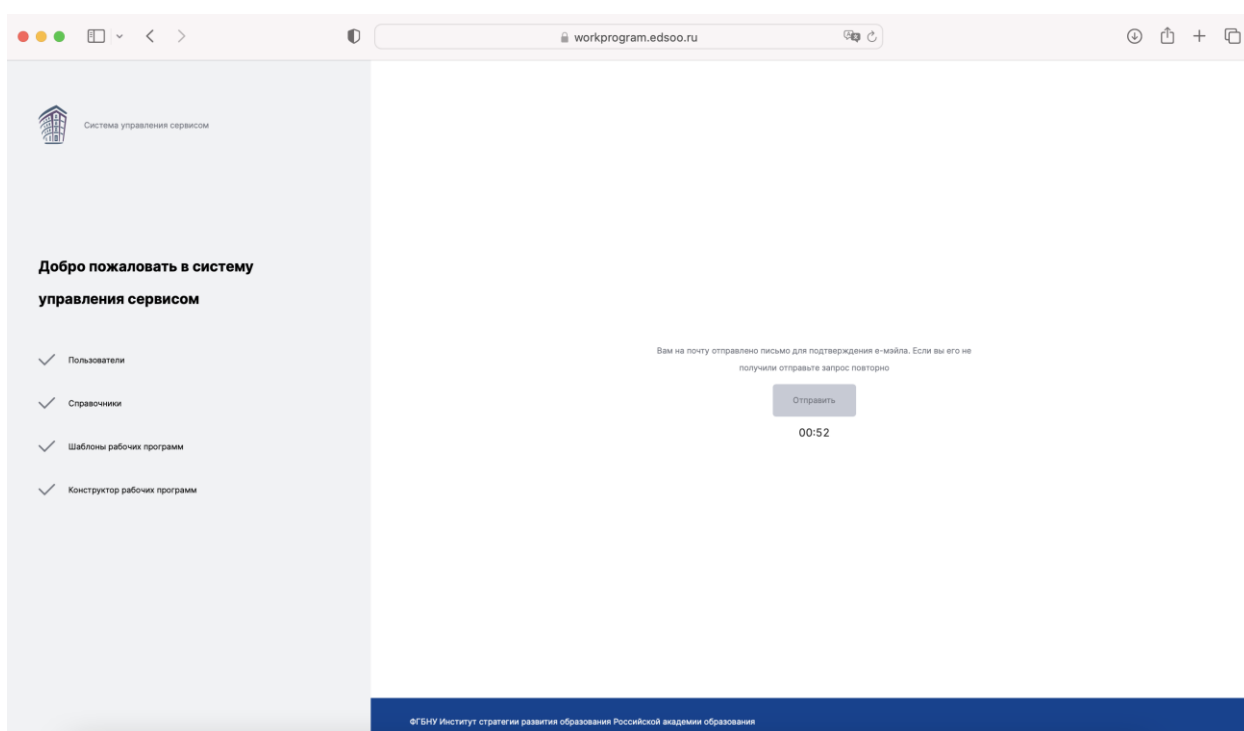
workprogram.edsoo.ru

Система управления сервисом

Добро пожаловать в систему управления сервисом

Пользователи

Справочники

Шаблоны рабочих программ

Конструктор рабочих программ

Вам на почту отправлено письмо для подтверждения е-мэйла. Если вы его не получили отправьте запрос повторно

Отправить

00:52

ФГБНУ Институт стратегии развития образования Российской академии образования